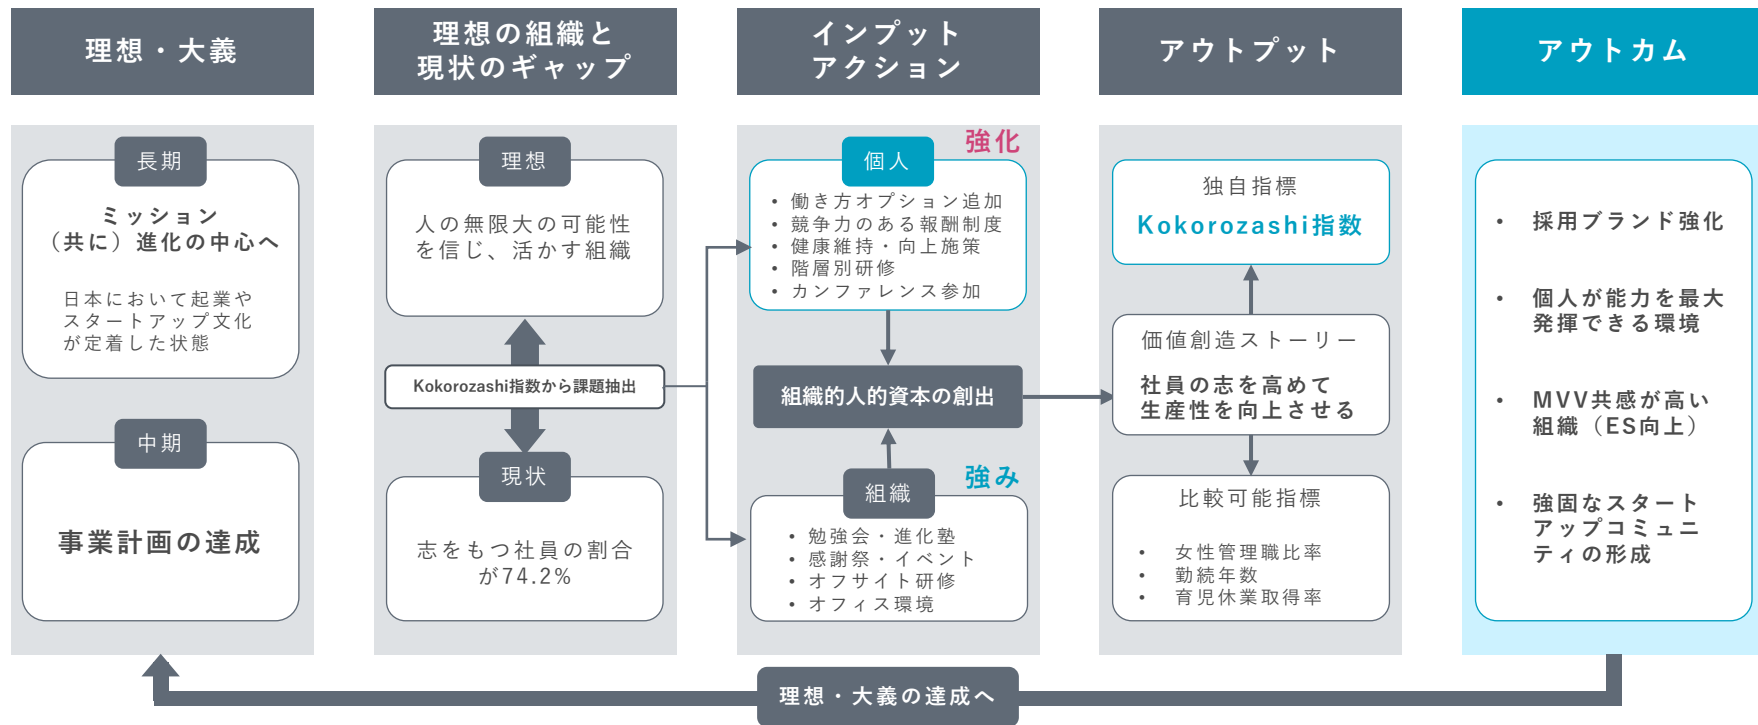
理想・大義

長期

ミッション
（共に）進化の中心へ

日本において起業や
スタートアップ文化
が定着した状態

中期

事業計画の達成

理想の組織と
現状のギャップ

理想

人の無限大の可能性
を信じ、活かす組織

Kokorozashi指数から課題抽出

現状

志をもつ社員の割合
が74.2%

インプット
アクション

強化

個人

• 働き方オプション追加
• 競争力のある報酬制度
• 健康維持・向上施策
• 階層別研修
• カンファレンス参加

組織的人的資本の創出

強み

組織

• 勉強会・進化塾
• 感謝祭・イベント
• オフサイト研修
• オフィス環境

アウトプット

独自指標
Kokorozashi指数

価値創造ストーリー

社員の志を高めて
生産性を向上させる

比較可能指標

• 女性管理職比率
• 勤続年数
• 育児休業取得率

アウトカム

• 採用ブランド強化

• 個人が能力を最大
発揮できる環境

• MVV共感が高い
組織（ES向上）

• 強固なスタート
アップコミュニ
ティの形成

理想・大義の達成へ